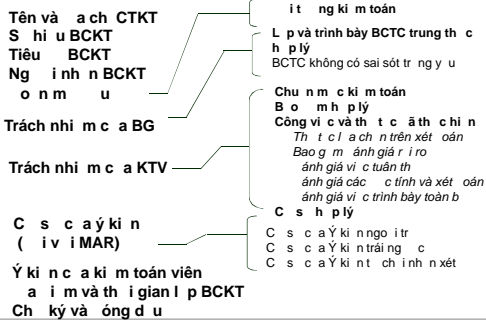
Tên và a ch CTKT
S hi u BCKT
Tiêu BCKT
Ng i nh n BCKT
o n m u

Trách nhi m c a BG

Trách nhi m c a KTV

C s c a ý ki n
( i v i MAR)

Ý ki n c a ki m toán viên
a i m và th i gian l p BCKT
Ch ký và óng d u

i t ng ki m toán

L p và trình bày BCTC trung th c
h p lý
BCTC không có sai sót tr ng y u

Chu n m c ki m toán
B o m h p lý
Công vi c và th t c ã th c hi n
Th t c l a ch n trên xét oán
Bao g m ánh giá r i ro
ánh giá vi c tuân th
ánh giá các c tính và xét oán
ánh giá vi c trình bày toàn b
C s h p lý

C s c a Ý ki n ngo i tr
C s c a Ý ki n trái ng c
C s c a Ý ki n t ch i nh n xét